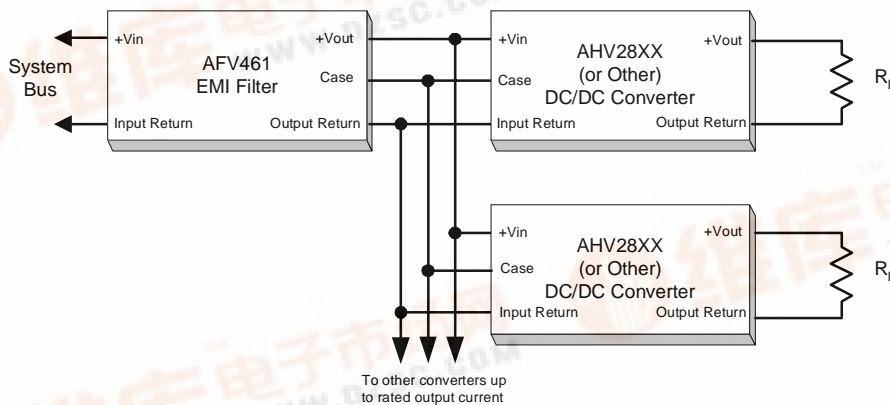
System Bus

+Vin
AFV461
EMI Filter
+Vout
Case
Input Return
Output Return

+Vin
AHV28XX
(or Other)
DC/DC Converter
+Vout
Case
Input Return
Output Return

$R_L$

+Vin
AHV28XX
(or Other)
DC/DC Converter
+Vout
Case
Input Return
Output Return

$R_L$

To other converters up to rated output current